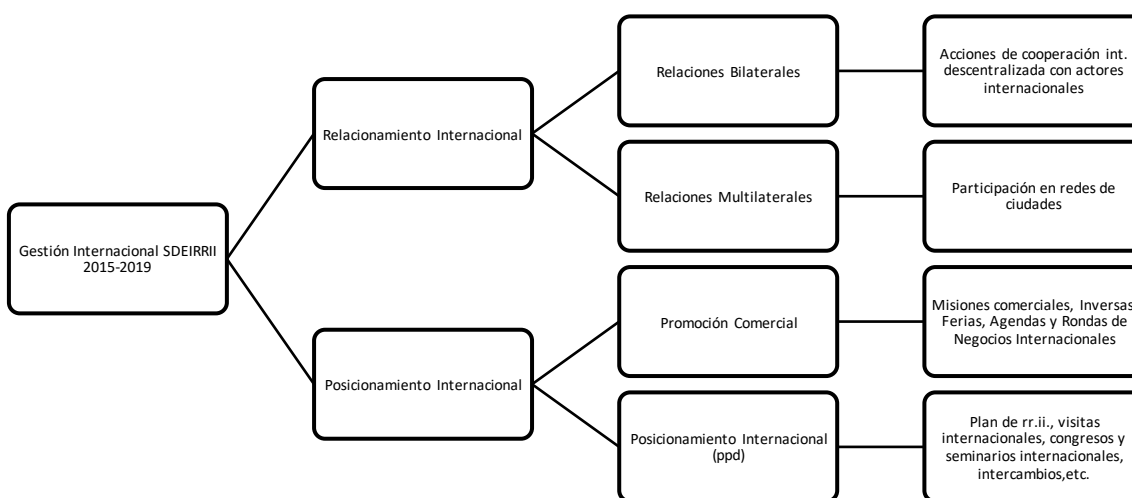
Gestión Internacional SDEIRRII 2015-2019

Relacionamiento Internacional

Relaciones Bilaterales

Acciones de cooperación int. descentralizada con actores internacionales

Relaciones Multilaterales

Participación en redes de ciudades

Posicionamiento Internacional

Promoción Comercial

Misiones comerciales, Inversas, Ferias, Agendas y Rondas de Negocios Internacionales

Posicionamiento Internacional (ppd)

Plan de rr.ii., visitas internacionales, congresos y seminarios internacionales, intercambios,etc.